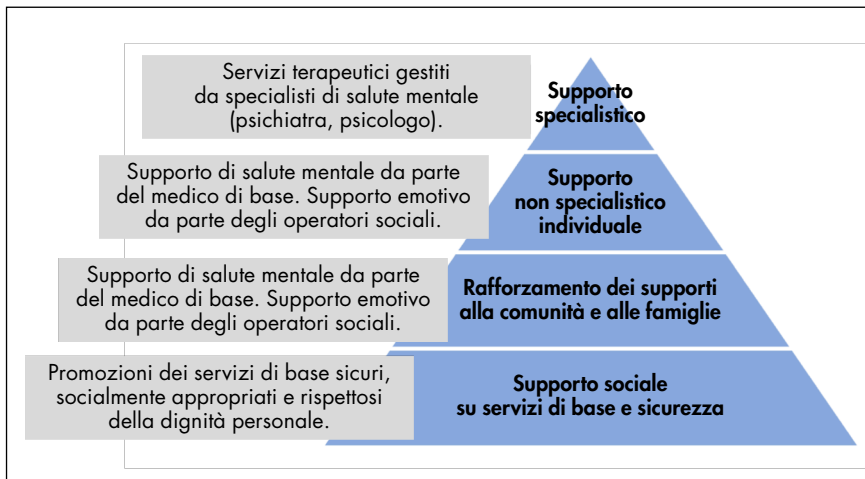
Servizi terapeutici gestiti da specialisti di salute mentale (psichiatra, psicologo).

Supporto specialistico

Supporto di salute mentale da parte del medico di base. Supporto emotivo da parte degli operatori sociali.

Supporto non specialistico individuale

Supporto di salute mentale da parte del medico di base. Supporto emotivo da parte degli operatori sociali.

Rafforzamento dei supporti alla comunità e alle famiglie

Promozioni dei servizi di base sicuri, socialmente appropriati e rispettosi della dignità personale.

Supporto sociale su servizi di base e sicurezza